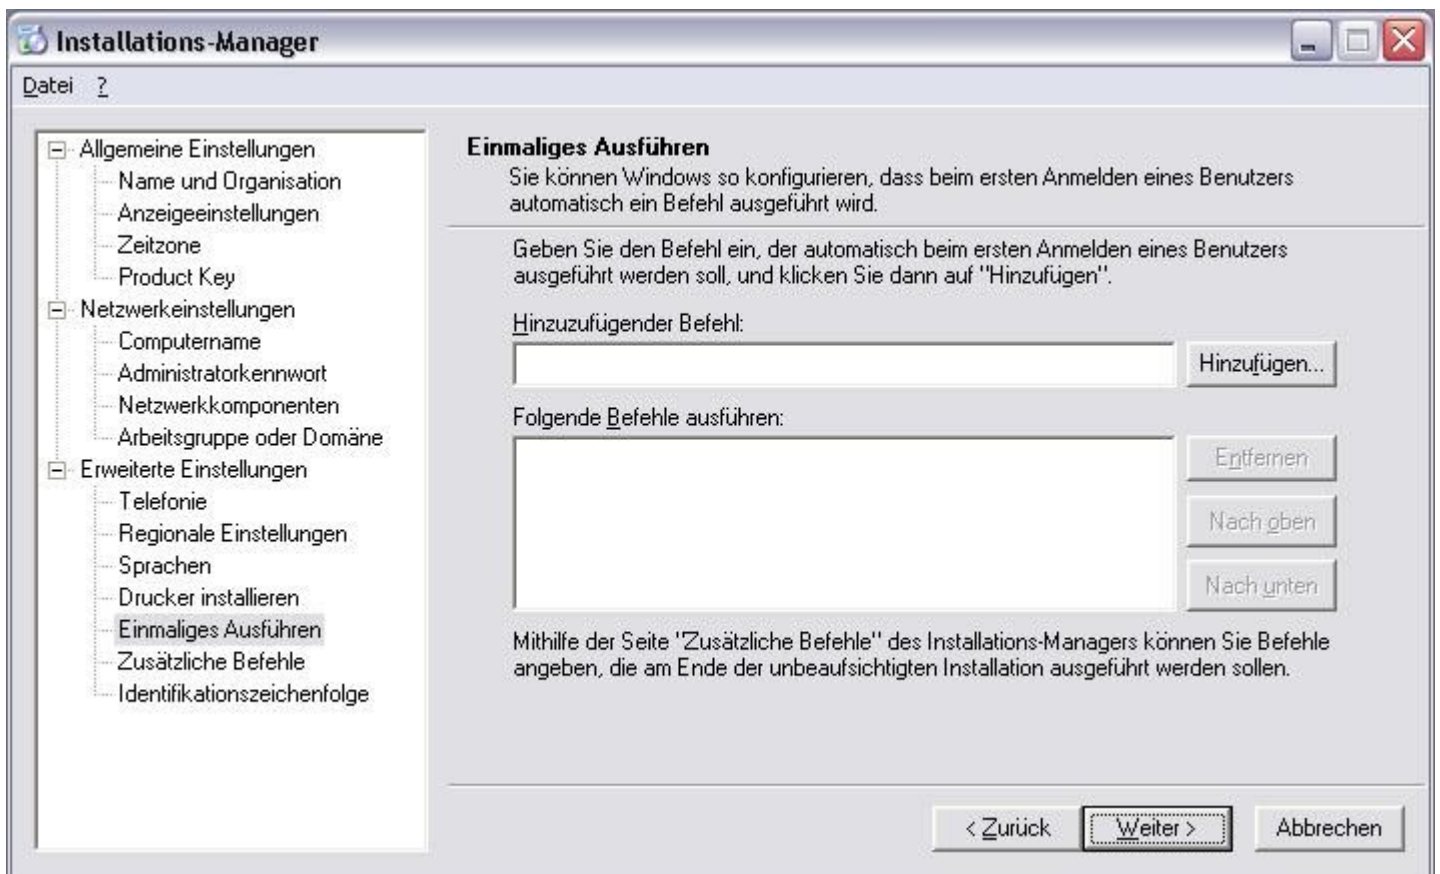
Installations-Manager

Datei ?

Allgemeine Einstellungen
Name und Organisation
Anzeigeeinstellungen
Zeitzone
Product Key
Netzwerkeinstellungen
Computername
Administratorkennwort
Netzwerkkomponenten
Arbeitsgruppe oder Domäne
Erweiterte Einstellungen
Telefonie
Regionale Einstellungen
Sprachen
Drucker installieren
Einmaliges Ausführen
Zusätzliche Befehle
Identifikationszeichenfolge

Einmaliges Ausführen
Sie können Windows so konfigurieren, dass beim ersten Anmelden eines Benutzers automatisch ein Befehl ausgeführt wird.

Geben Sie den Befehl ein, der automatisch beim ersten Anmelden eines Benutzers ausgeführt werden soll, und klicken Sie dann auf "Hinzufügen".

Hinzuzufügender Befehl:

Hinzufügen...

Folgende Befehle ausführen:

Entfernen

Nach oben

Nach unten

Mithilfe der Seite "Zusätzliche Befehle" des Installations-Managers können Sie Befehle angeben, die am Ende der unbeaufsichtigten Installation ausgeführt werden sollen.

< Zurück

Weiter >

Abbrechen